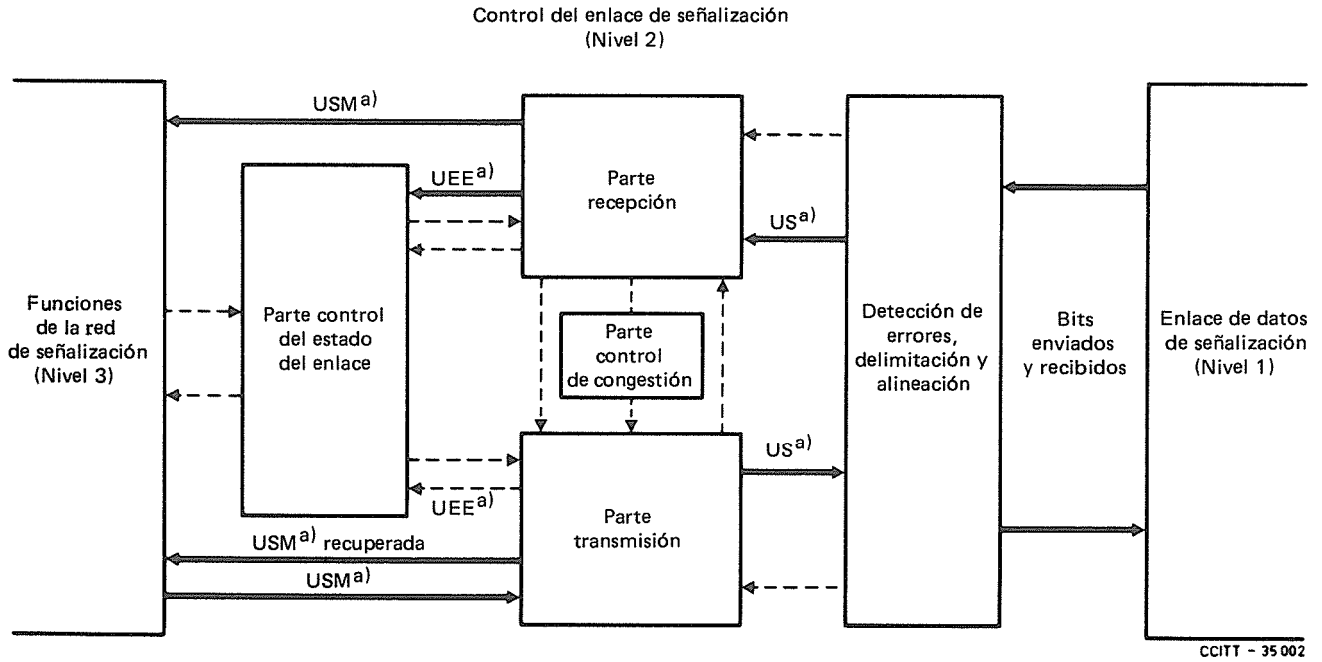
Control del enlace de señalización
(Nivel 2)

Funciones de la red de señalización (Nivel 3)

USM a)

UEE a)

Parte control del estado del enlace

Parte recepción

US a)

Parte control de congestión

Parte transmisión

US a)

UEE a)

USM a) recuperada

USM a)

Detección de errores, delimitación y alineación

Bits enviados y recibidos

Enlace de datos de señalización (Nivel 1)

CCITT - 35002